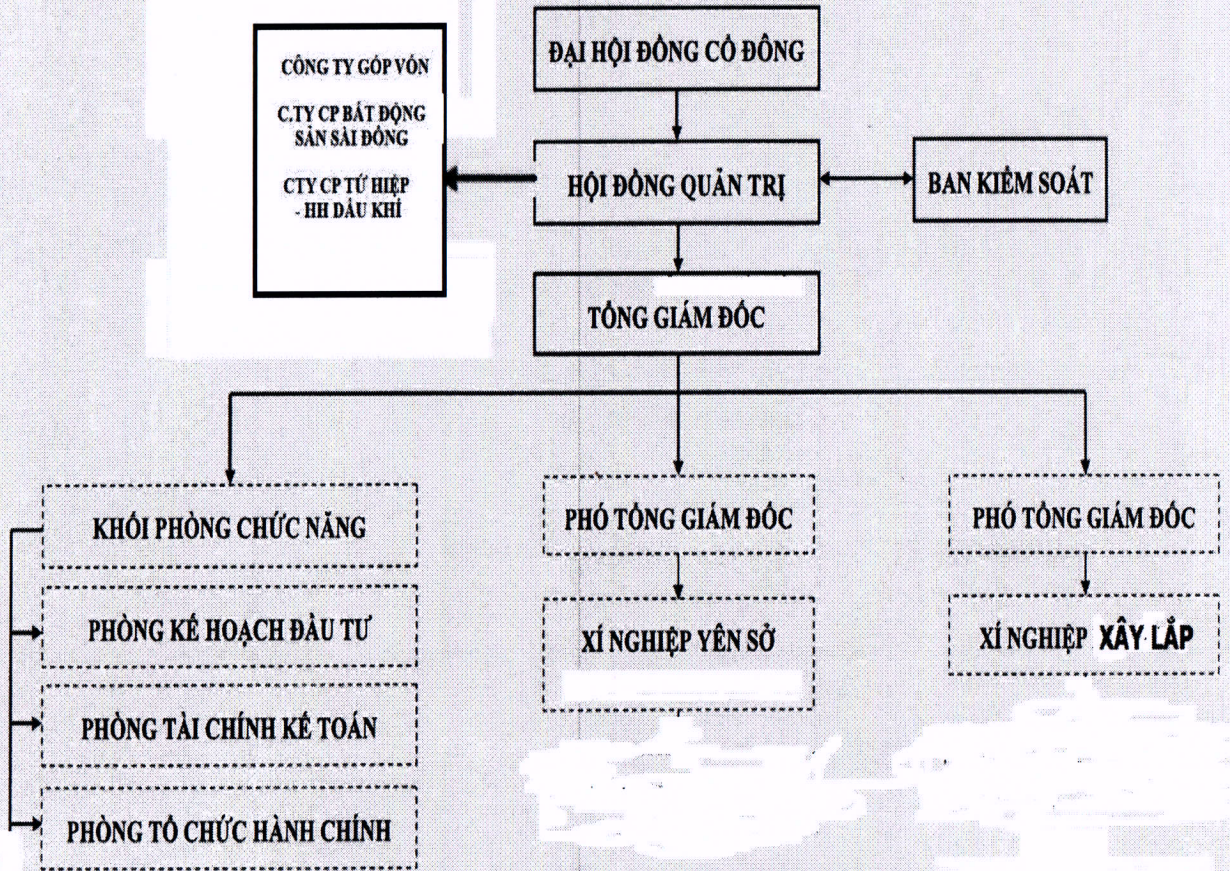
CÔNG TY GÓP VỐN

C.TY CP BẤT ĐỘNG SẢN SÀI ĐỒNG

CTY CP TỨ HIỆP - HH DẦU KHÍ

ĐẠI HỘI ĐỒNG CỔ ĐÔNG

HỘI ĐỒNG QUẢN TRỊ

BAN KIỂM SOÁT

TỔNG GIÁM ĐỐC

KHỐI PHÒNG CHỨC NĂNG

PHÒNG KẾ HOẠCH ĐẦU TƯ

PHÒNG TÀI CHÍNH KẾ TOÁN

PHÒNG TỔ CHỨC HÀNH CHÍNH

PHÓ TỔNG GIÁM ĐỐC

XÍ NGHIỆP YÊN SỞ

PHÓ TỔNG GIÁM ĐỐC

XÍ NGHIỆP XÂY LẮP